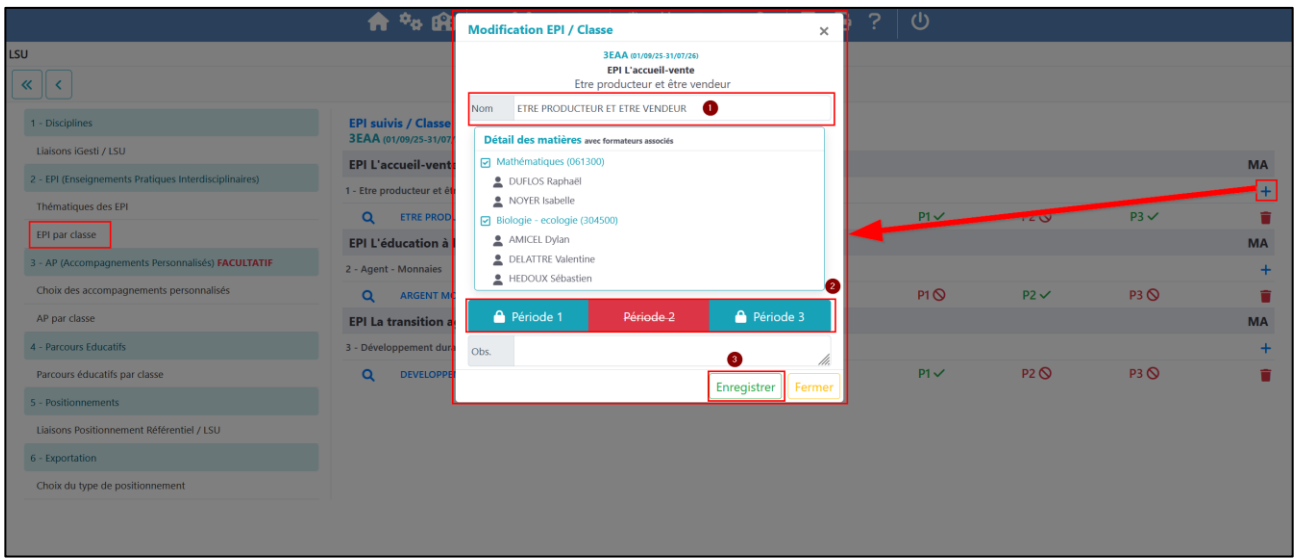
? 

LSU

«  <

1 - Disciplines
Liaisons iGesti / LSU
2 - EPI (Enseignements Pratiques Interdisciplinaires)
Thématiques des EPI
EPI par classe
3 - AP (Accompagnements Personnalisés) FACULTATIF
Choix des accompagnements personnalisés
AP par classe
4 - Parcours Educatifs
Parcours éducatifs par classe
5 - Positionnements
Liaisons Positionnement Référentiel / LSU
6 - Exportation
Choix du type de positionnement

EPI suivis / Classe
3EAA (01/09/25-31/07/
EPI L'accueil-vent
1 - Etre producteur et êt
ETRE PROD
EPI L'éducation à l
2 - Agent - Monnaies
ARGENT MO
EPI La transition a
3 - Développement dura
DEVELOPPE

MA
+
P1 ✓ P2 ⃠ P3 ✓
MA
+
P1 ⃠ P2 ✓ P3 ⃠
MA
+
P1 ✓ P2 ⃠ P3 ⃠

Modification EPI / Classe ×
3EAA (01/09/25-31/07/26)
EPI L'accueil-vente
Etre producteur et être vendeur
Nom ETRE PRODUCTEUR ET ETRE VENDEUR 1
Détail des matières avec formateurs associés
Mathématiques (061300)
DUFLOS Raphaël
NOYER Isabelle
Biologie - ecologie (304500)
AMICEL Dylan
DELATTRE Valentine
HEDOUX Sébastien
2
Période 1 Période 2 Période 3
Obs.
3
Enregistrer Fermer